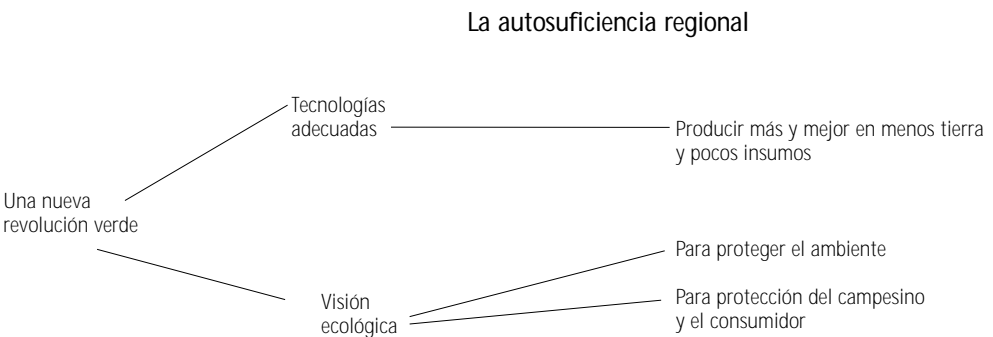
La autosuficiencia regional

Una nueva revolución verde

Tecnologías adecuadas

Producir más y mejor en menos tierra y pocos insumos

Visión ecológica

Para proteger el ambiente

Para protección del campesino y el consumidor